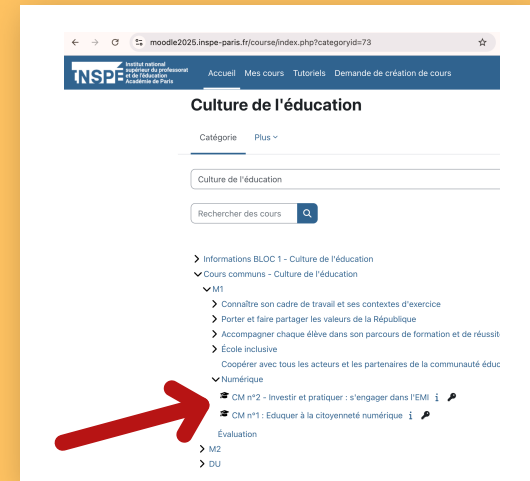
moodle2025.inspe-paris.fr/course/index.php?categoryid=73

INSPÉ Institut national supérieur du professorat et de l'éducation Académie de Paris

Accueil Mes cours Tutoriels Demande de création de cours

Culture de l'éducation

Catégorie Plus

Culture de l'éducation

Rechercher des cours

Informations BLOC 1 - Culture de l'éducation
Cours communs - Culture de l'éducation
M1
Connaître son cadre de travail et ses contextes d'exercice
Porter et faire partager les valeurs de la République
Accompagner chaque élève dans son parcours de formation et de réussit
École inclusive
Coopérer avec tous les acteurs et les partenaires de la communauté éduc
Numérique
CM n°2 - Investir et pratiquer : s'engager dans l'EMI
CM n°1 : Eduquer à la citoyenneté numérique
Évaluation
M2
DU